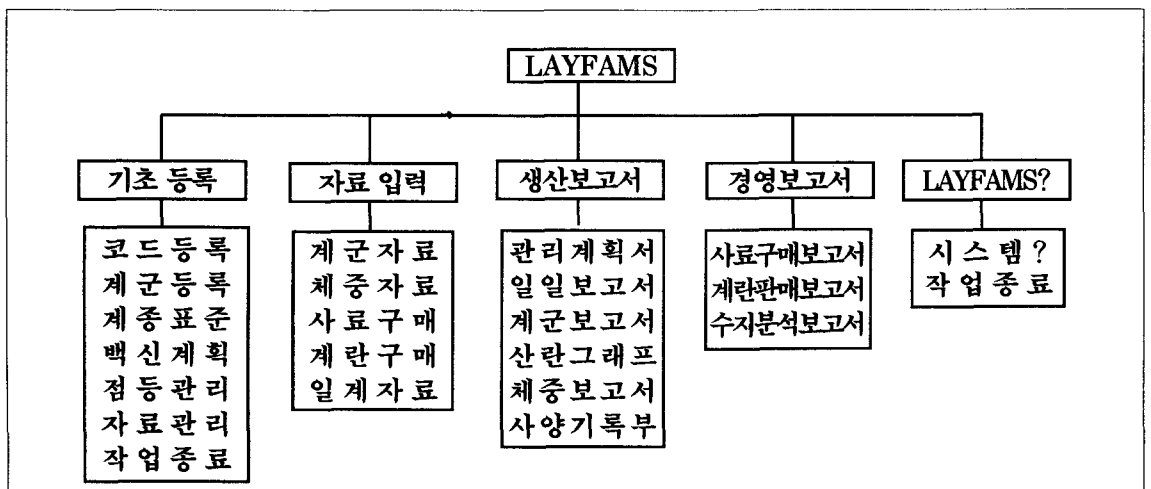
LAYFAMS

기초 등록

코드등록
계군등록
계종표준
백신계획
점등관리
자료관리
작업종료

자료 입력

계군자료
체중자료
사료구매
계란구매
일계자료

생산보고서

관리계획서
일일보고서
계군보고서
산란그래프
체중보고서
사양기록부

경영보고서

사료구매보고서
계란판매보고서
수지분석보고서

LAYFAMS?

시스템?
작업종료